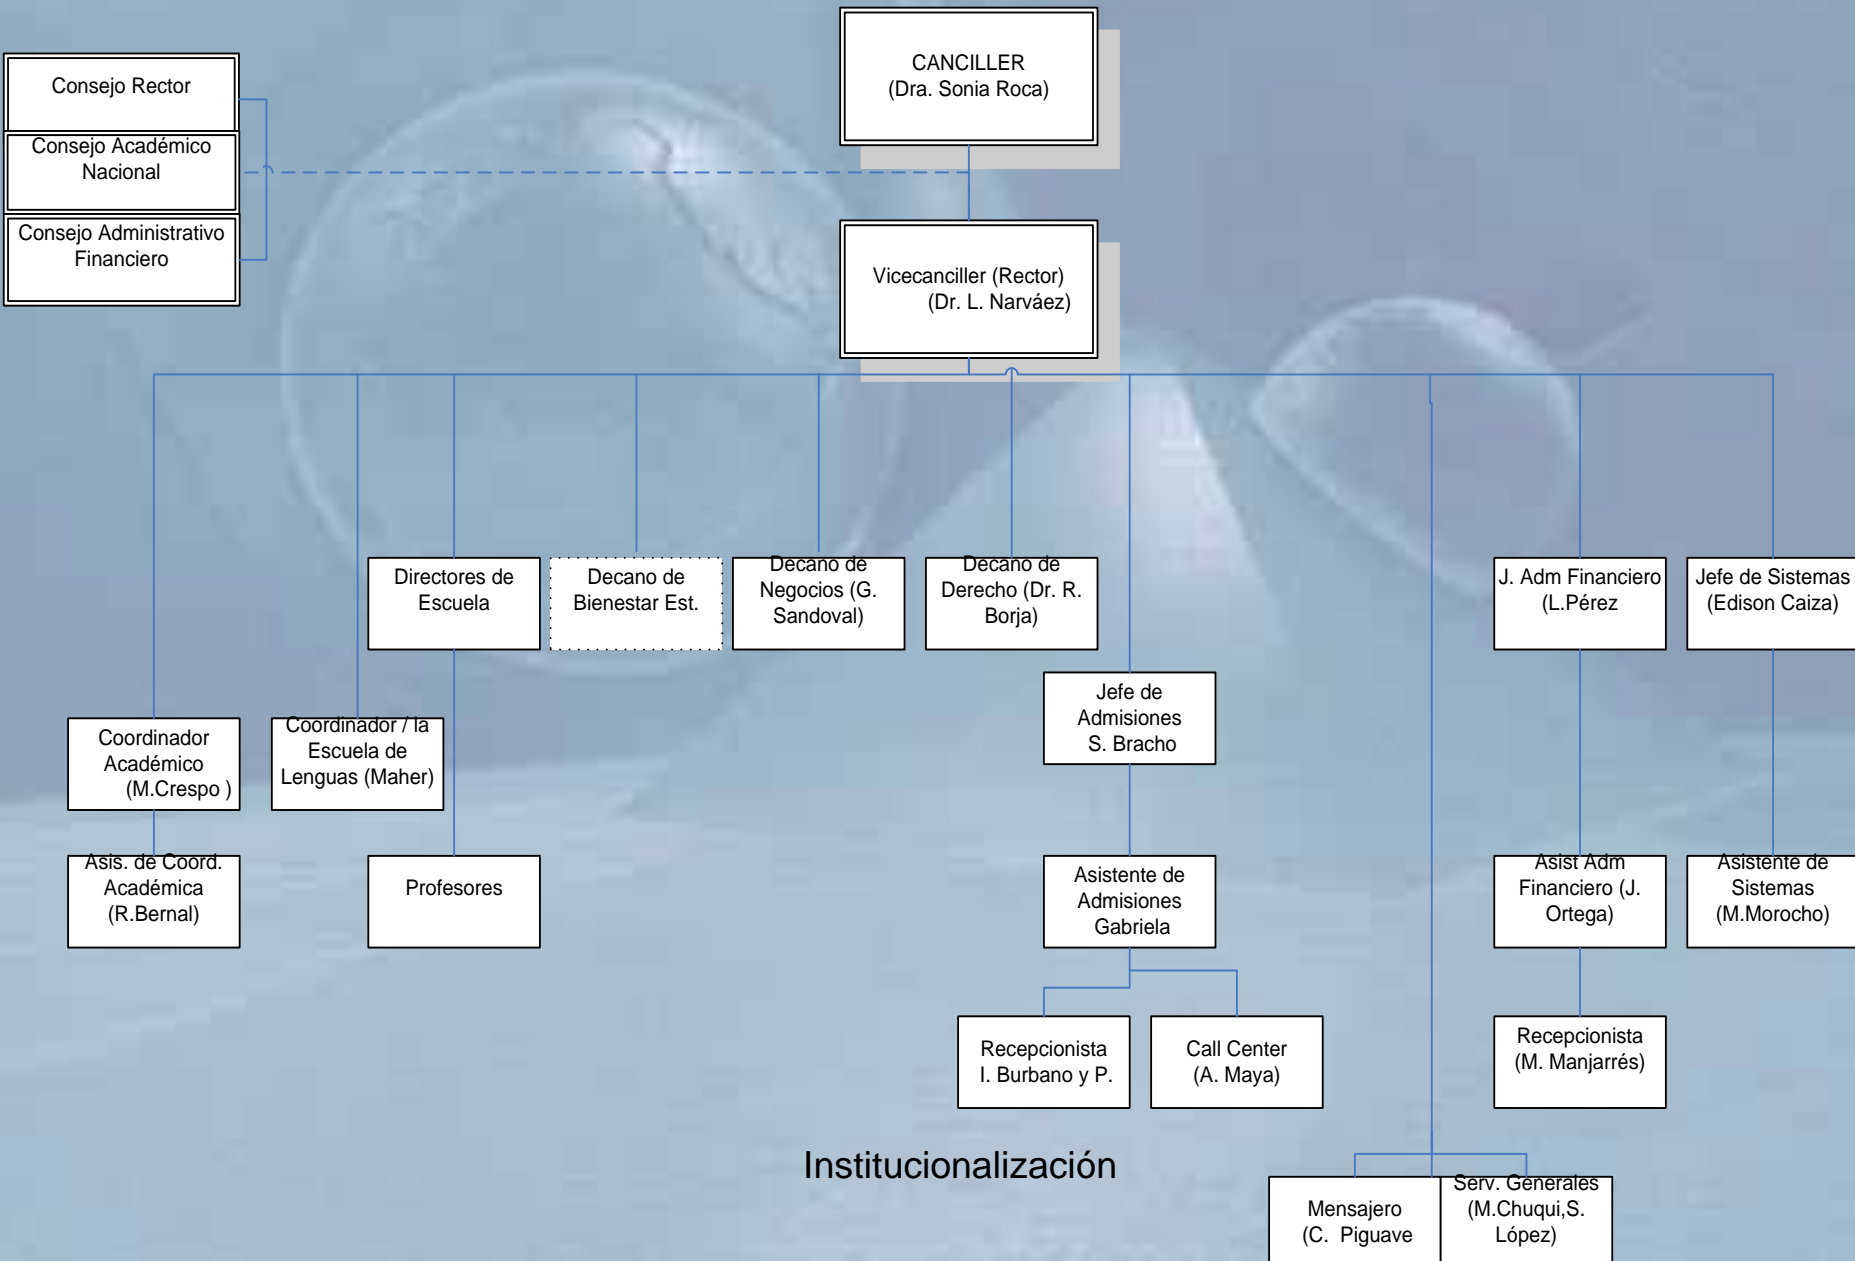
Consejo Rector

Consejo Académico Nacional

Consejo Administrativo Financiero

CANCILLER (Dra. Sonia Roca)

Vicecanciller (Rector) (Dr. L. Narváez)

Directores de Escuela

Decano de Bienestar Est.

Decano de Negocios (G. Sandoval)

Decano de Derecho (Dr. R. Borja)

J. Adm Financiero (L.Pérez

Jefe de Sistemas (Edison Caiza)

Jefe de Admisiones S. Bracho

Coordinador Académico (M.Crespo )

Coordinador / la Escuela de Lenguas (Maher)

Asis. de Coord. Académica (R.Bernal)

Profesores

Asistente de Admisiones Gabriela

Asist Adm Financiero (J. Ortega)

Asistente de Sistemas (M.Morocho)

Recepcionista I. Burbano y P.

Call Center (A. Maya)

Recepcionista (M. Manjarrés)

Institucionalización

Mensajero (C. Piguave

Serv. Generales (M.Chuqui,S. López)